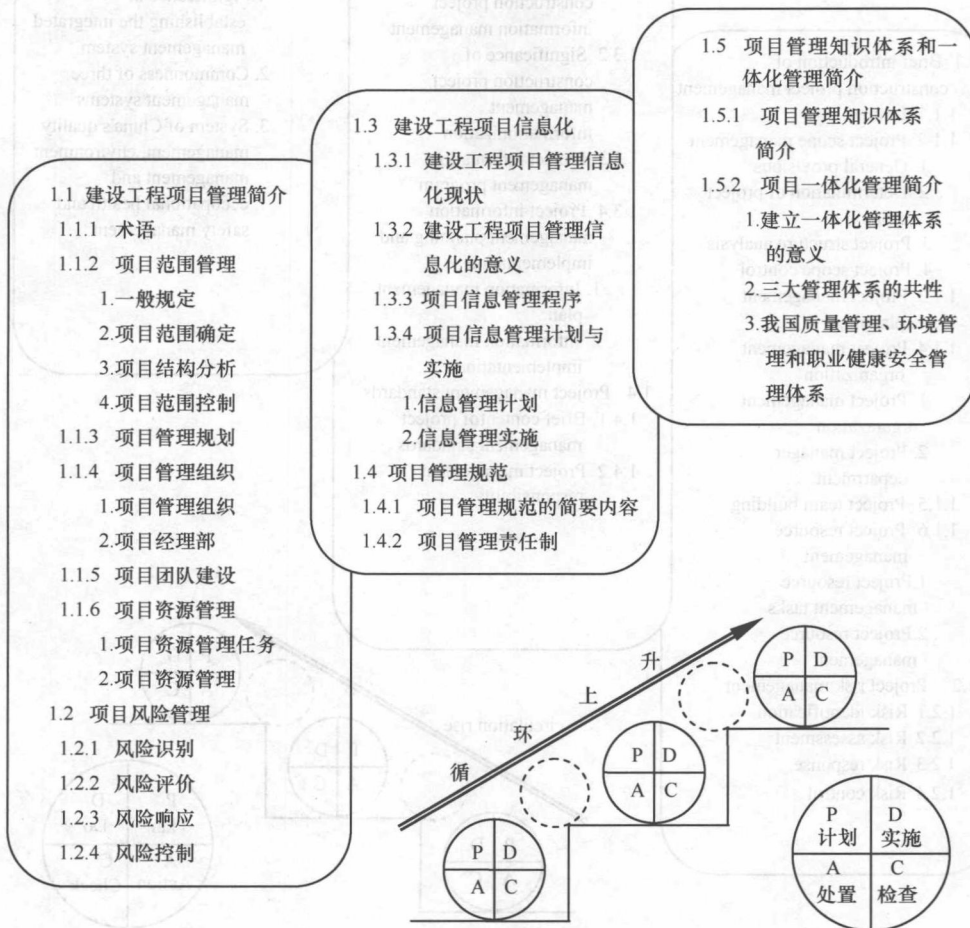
1.1 建设工程项目管理简介

1.1.1 术语

1.1.2 项目范围管理

1.一般规定

2.项目范围确定

3.项目结构分析

4.项目范围控制

1.1.3 项目管理规划

1.1.4 项目管理组织

1.项目管理组织

2.项目经理部

1.1.5 项目团队建设

1.1.6 项目资源管理

1.项目资源管理任务

2.项目资源管理

1.2 项目风险管理

1.2.1 风险识别

1.2.2 风险评价

1.2.3 风险响应

1.2.4 风险控制

1.3 建设工程项目信息化

1.3.1 建设工程项目管理信息化现状

1.3.2 建设工程项目管理信息化的意义

1.3.3 项目信息管理程序

1.3.4 项目信息管理计划与实施

1.信息管理计划

2.信息管理实施

1.4 项目管理规范

1.4.1 项目管理规范的简要内容

1.4.2 项目管理责任制

1.5 项目管理知识体系和一体化管理简介

1.5.1 项目管理知识体系简介

1.5.2 项目一体化管理简介

1.建立一体化管理体系的意义

2.三大管理体系的共性

3.我国质量管理、环境管理和职业健康安全管理体系

循 环 上 升

P D
A C

P D
A C

P D
A C

P 计划 D 实施
A 处置 C 检查